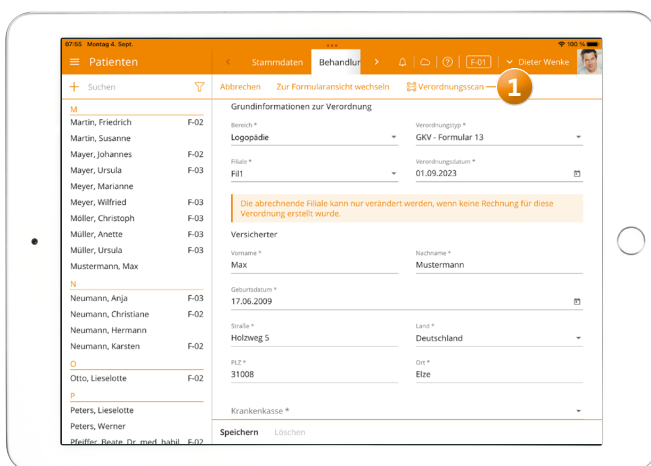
07:55 Montag 4. Sept.

100 %

Patienten

Stammdaten

Behandlun

F-01

Dieter Wenke

Suchen

Abbrechen

Zur Formularansicht wechseln

Verordnungsscan

1

M

Martin, Friedrich F-02

Martin, Susanne

Mayer, Johannes F-02

Mayer, Ursula F-03

Mayer, Marianne

Meyer, Wilfried F-03

Möller, Christoph F-03

Müller, Anette F-03

Müller, Ursula F-03

Mustermann, Max

N

Neumann, Anja F-03

Neumann, Christiane F-02

Neumann, Hermann

Neumann, Karsten F-02

O

Otto, Lieselotte F-02

P

Peters, Lieselotte

Peters, Werner

Pfeiffer, Beate Dr. med. habil. F-02

Grundinformationen zur Verordnung

Bereich *

Logopädie

Verordnungstyp *

GKV - Formular 13

Filiale *

Fil1

Verordnungsdatum *

01.09.2023

Die abrechnende Filiale kann nur verändert werden, wenn keine Rechnung für diese Verordnung erstellt wurde.

Versicherter

Vorname *

Max

Nachname *

Mustermann

Geburtsdatum *

17.06.2009

Straße *

Holzweg 5

Land *

Deutschland

PLZ *

31008

Ort *

Elze

Krankenkasse *

Speichern

Löschen